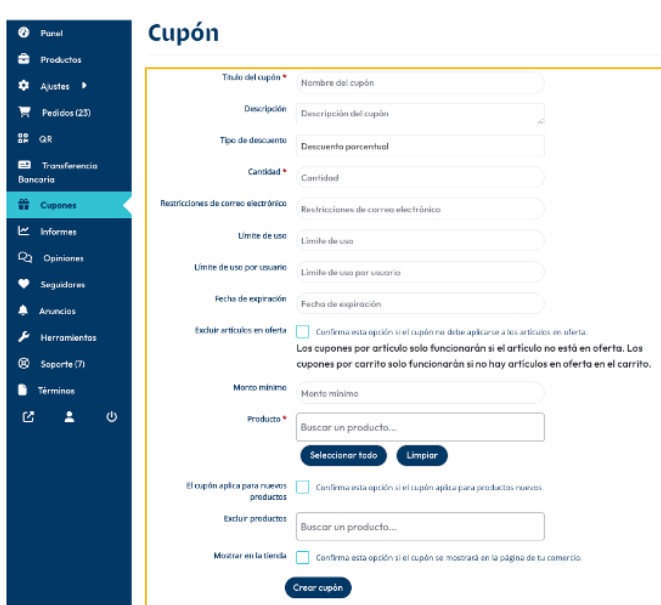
Panel
Productos
Ajustes
Pedidos (23)
QR
Transferencia Bancaria
Cupones
Informes
Opiniones
Seguidores
Anuncios
Herramientas
Soporte (7)
Términos

Cupón

Título del cupón *
Nombre del cupón
Descripción
Descripción del cupón
Tipo de descuento
Descuento porcentual
Cantidad *
Cantidad
Restricciones de correo electrónico
Restricciones de correo electrónico
Límite de uso
Límite de uso
Límite de uso por usuario
Límite de uso por usuario
Fecha de expiración
Fecha de expiración
Excluir artículos en oferta
Confirma esta opción si el cupón no debe aplicarse a los artículos en oferta.
Los cupones por artículo solo funcionarán si el artículo no está en oferta. Los cupones por carrito solo funcionarán si no hay artículos en oferta en el carrito.
Monto mínimo
Monto mínimo
Producto *
Buscar un producto...
Seleccionar todo
Limpiar
El cupón aplica para nuevos productos
Confirma esta opción si el cupón aplica para productos nuevos.
Excluir productos
Buscar un producto...
Mostrar en la tienda
Confirma esta opción si el cupón se mostrará en la página de tu comercio.
Crear cupón